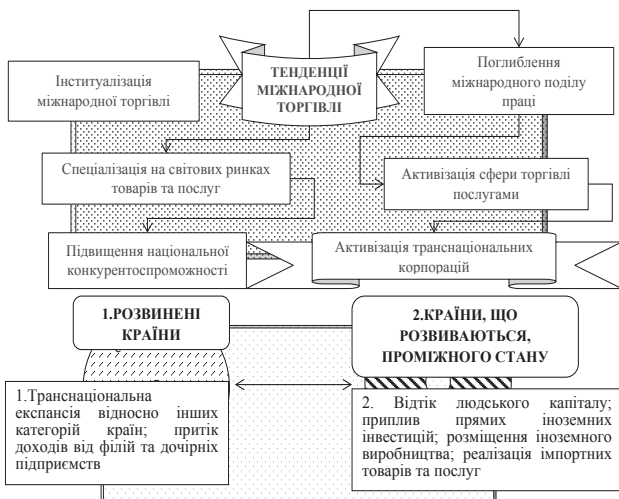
ТЕНДЕНЦІЇ МІЖНАРОДНОЇ ТОРГІВЛІ

Інституалізація міжнародної торгівлі

Поглиблення міжнародного поділу праці

Спеціалізація на світових ринках товарів та послуг

Активізація сфери торгівлі послугами

Підвищення національної конкурентоспроможності

Активізація транснаціональних корпорацій

1.РОЗВИНЕНІ КРАЇНИ

2.КРАЇНИ, ЩО РОЗВИВАЮТЬСЯ, ПРОМІЖНОГО СТАНУ

1.Транснаціональна експансія відносно інших категорій країн; притік доходів від філій та дочірніх підприємств

2. Відтік людського капіталу; приплив прямих іноземних інвестицій; розміщення іноземного виробництва; реалізація імпортних товарів та послуг